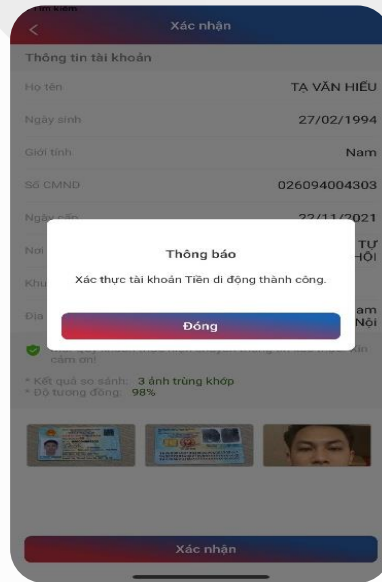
Tìm kiếm
<
Xác nhận

Thông tin tài khoản

Họ tên
TẠ VĂN HIẾU

Ngày sinh
27/02/1994

Giới tính
Nam

Số CMND
026094004303

Ngày cấp
22/11/2021

Nơi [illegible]
TƯ

Khu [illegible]
HỘI

Địa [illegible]
am Nội

Thông báo

Xác thực tài khoản Tiền di động thành công.

Đóng

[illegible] cảm ơn!

* Kết quả so sánh: 3 ảnh trùng khớp
* Độ tương đồng: 98%

Xác nhận